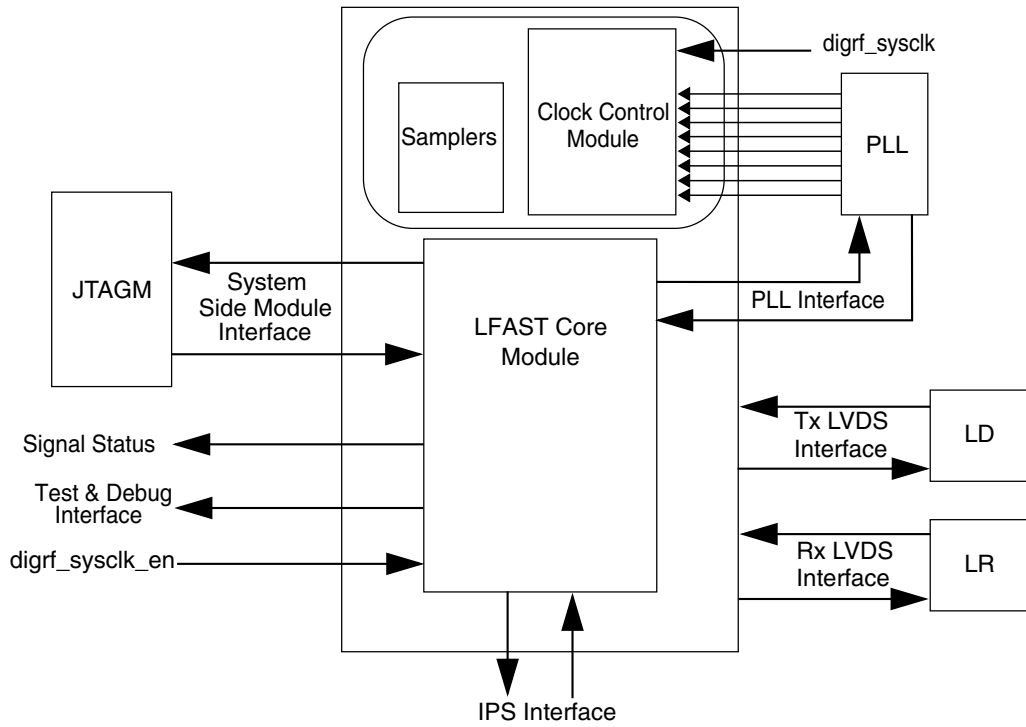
digrf_sysclk

Samplers

Clock Control Module

PLL

JTAGM

System Side Module Interface

LFAST Core Module

PLL Interface

Tx LVDS Interface

LD

Signal Status

Test & Debug Interface

digrf_sysclk_en

Rx LVDS Interface

LR

IPS Interface